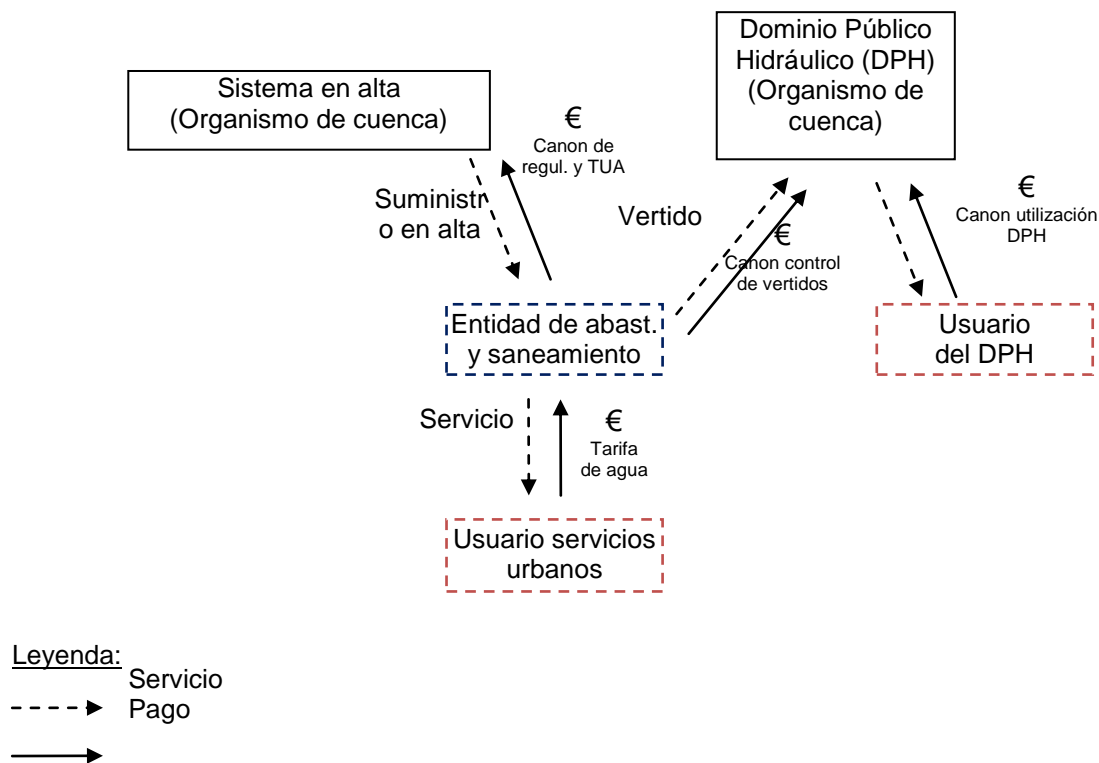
Sistema en alta (Organismo de cuenca)

€
Canon de regul. y TUA

Dominio Público Hidráulico (DPH) (Organismo de cuenca)

€
Canon utilización DPH

Suministro en alta

Vertido

€
Canon control de vertidos

Entidad de abast. y saneamiento

Usuario del DPH

Servicio

€
Tarifa de agua

Usuario servicios urbanos

Leyenda:
Servicio
Pago